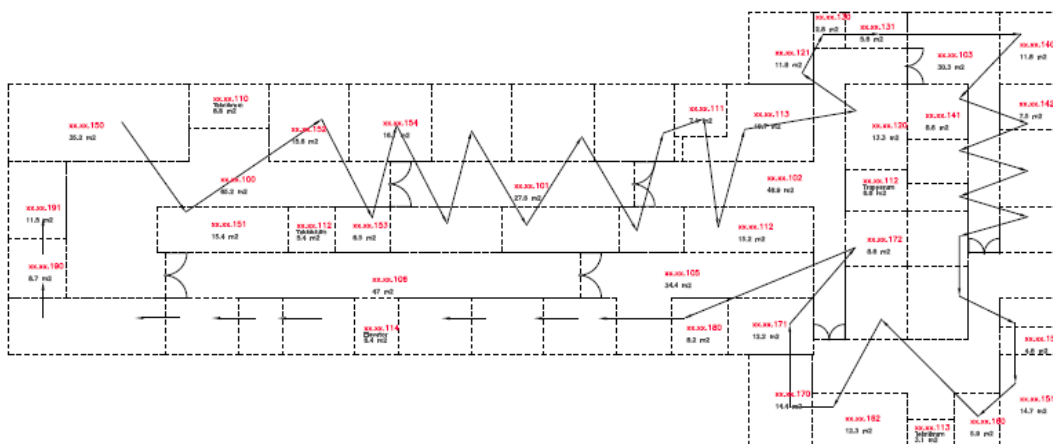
xx.xx.130
2.8 m2
xx.xx.131
5.8 m2
xx.xx.140
11.8 m2
xx.xx.121
11.8 m2
xx.xx.103
30.3 m2
xx.xx.110
Toimitsin
6.8 m2
xx.xx.111
7.4 m2
xx.xx.113
16.7 m2
xx.xx.142
7.5 m2
xx.xx.150
35.2 m2
xx.xx.152
15.8 m2
xx.xx.154
16.1 m2
xx.xx.120
13.2 m2
xx.xx.141
8.6 m2
xx.xx.100
86.2 m2
xx.xx.101
27.6 m2
xx.xx.102
48.9 m2
xx.xx.112
Trapperum
5.8 m2
xx.xx.191
11.5 m2
xx.xx.151
15.4 m2
xx.xx.112
Yakkisilm
5.4 m2
xx.xx.153
6.5 m2
xx.xx.112
15.2 m2
xx.xx.172
8.6 m2
xx.xx.190
6.7 m2
xx.xx.106
47 m2
xx.xx.105
34.4 m2
xx.xx.114
Elevator
3.4 m2
xx.xx.180
8.2 m2
xx.xx.171
13.2 m2
xx.xx.1
4.6 m2
xx.xx.170
14.4 m2
xx.xx.182
12.3 m2
xx.xx.113
Telefinium
2.1 m2
xx.xx.160
6.9 m2
xx.xx.151
14.7 m2